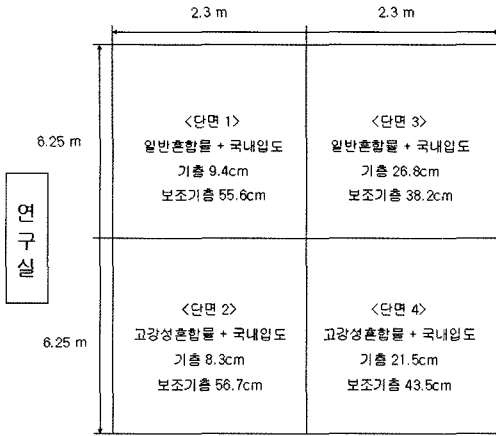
2.3 m

2.3 m

6.25 m

6.25 m

연구실

<단면 1>
일반혼합물 + 국내입도
기층 9.4cm
보조기층 55.6cm

<단면 3>
일반혼합물 + 국내입도
기층 26.8cm
보조기층 38.2cm

<단면 2>
고강성혼합물 + 국내입도
기층 8.3cm
보조기층 56.7cm

<단면 4>
고강성혼합물 + 국내입도
기층 21.5cm
보조기층 43.5cm